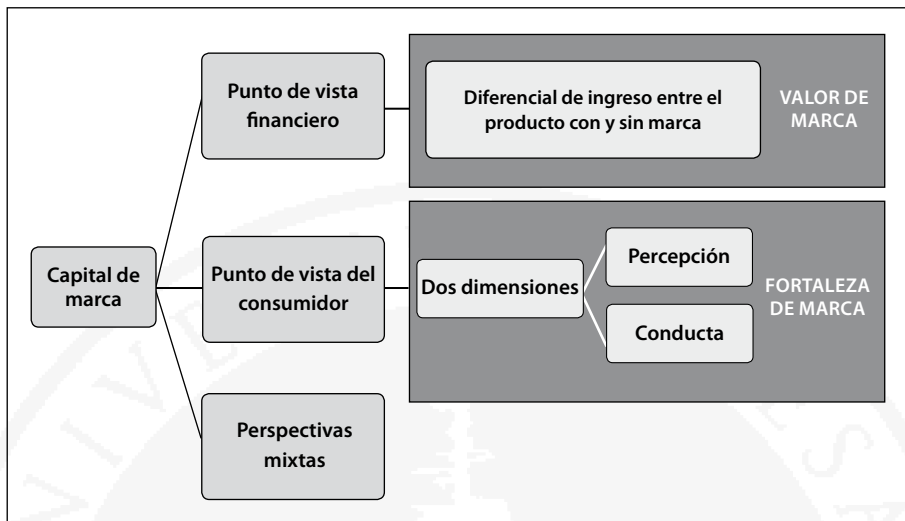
Capital de marca

Punto de vista financiero

Diferencial de ingreso entre el producto con y sin marca

VALOR DE MARCA

Punto de vista del consumidor

Dos dimensiones

Percepción

Conducta

FORTALEZA DE MARCA

Perspectivas mixtas